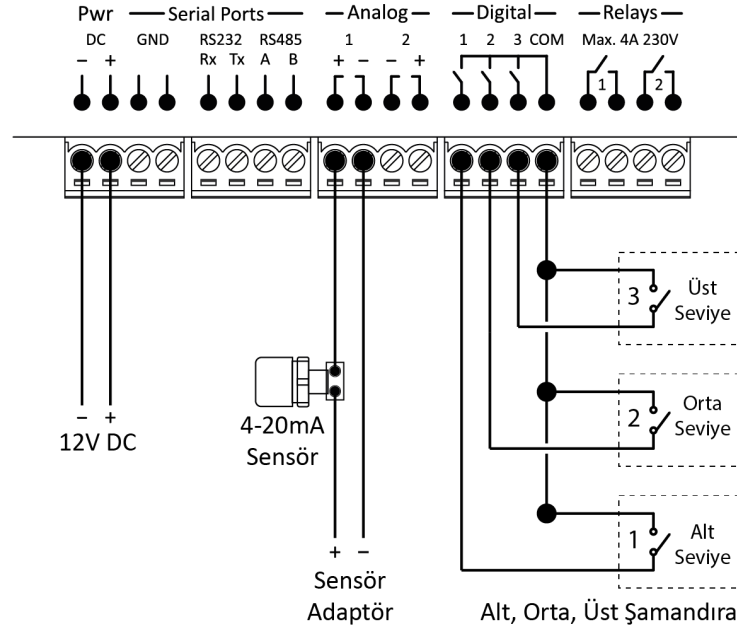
Pwr
Serial Ports
Analog
Digital
Relays
DC
GND
RS232
RS485
1
2
1 2 3 COM
Max. 4A 230V
– +
Rx Tx A B
+ – – +
1
2
3
Üst Seviye
2
Orta Seviye
1
Alt Seviye
– +
12V DC
4-20mA Sensör
+ –
Sensör Adaptör
Alt, Orta, Üst Şamandıra